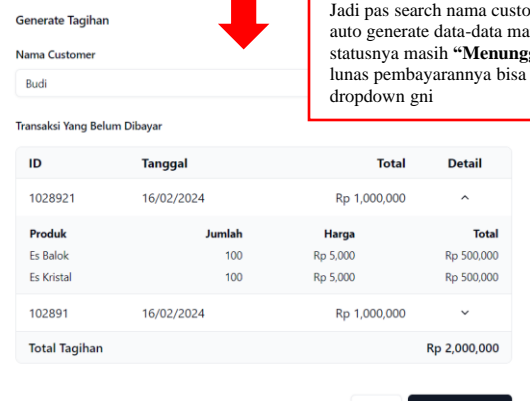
Generate Tagihan

Nama Customer

Budi

Jadi pas search nama custo
auto generate data-data ma
statusnya masih **"Menung
lunas pembayarannya bisa
dropdown gni

Transaksi Yang Belum Dibayar

| ID | Tanggal | Total | Detail |
|---|---|---|---|
| 1028921 | 16/02/2024 | Rp 1,000,000 | ^ |

| Produk | Jumlah | Harga | Total |
|---|---|---|---|
| Es Balok | 100 | Rp 5,000 | Rp 500,000 |
| Es Kristal | 100 | Rp 5,000 | Rp 500,000 |

| | | | |
|---|---|---|---|
| 102891 | 16/02/2024 | Rp 1,000,000 | ˅ |
| Total Tagihan | | | Rp 2,000,000 |